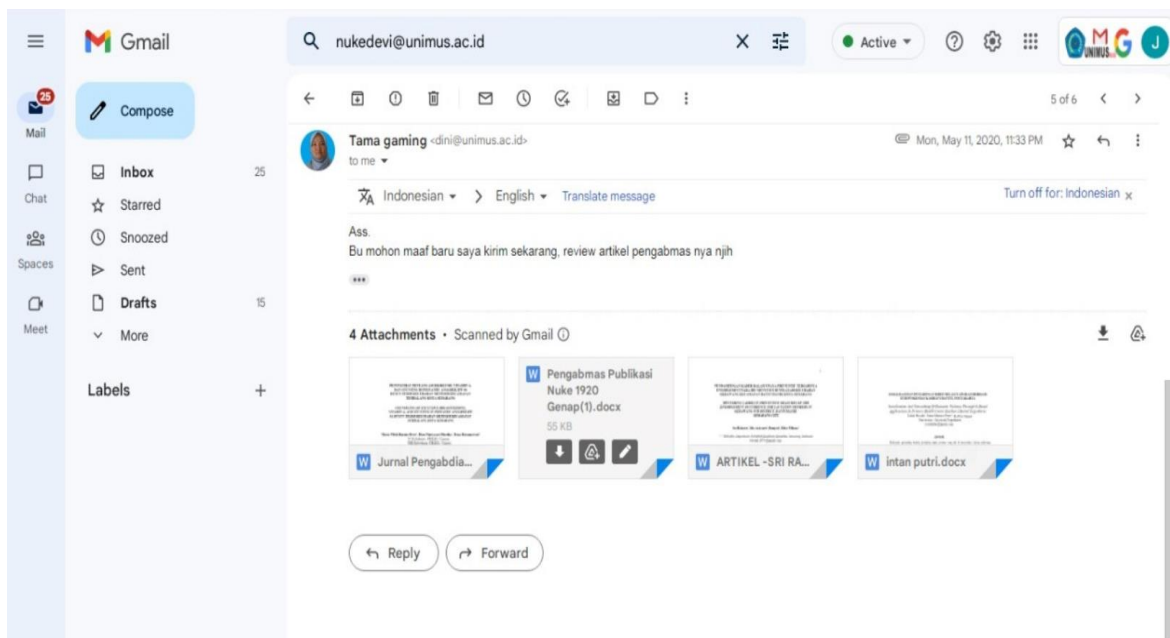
Gmail

nukedevi@unimus.ac.id

Active

UNIMUS

J

25
Mail

Chat

Spaces

Meet

Compose

Inbox 25

Starred

Snoozed

Sent

Drafts 15

More

Labels +

5 of 6

Tama gaming <dini@unimus.ac.id>
to me

Mon, May 11, 2020, 11:33 PM

Indonesian > English Translate message

Turn off for: Indonesian

Ass.
Bu mohon maaf baru saya kirim sekarang, review artikel pengabmas nya njih

4 Attachments • Scanned by Gmail

W Jurnal Pengabdia...

W Pengabmas Publikasi Nuke 1920 Genap(1).docx
55 KB

W ARTIKEL -SRI RA...

W intan putri.docx

Reply

Forward